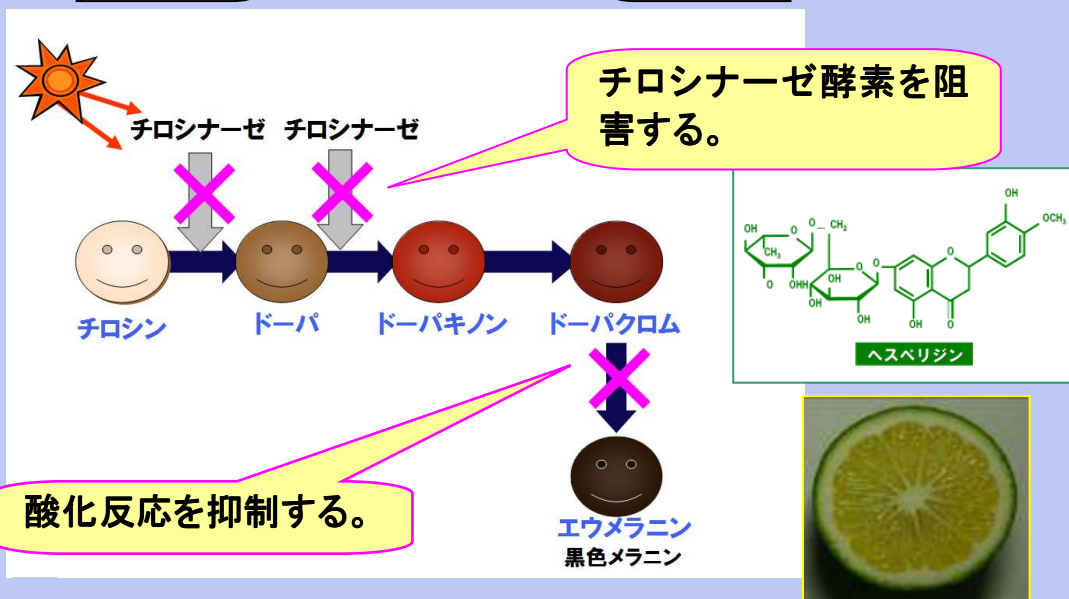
チロシナーゼ チロシナーゼ

チロシナーゼ酵素を阻害する。

チロシン ドーパ ドーパキノン ドーパクロム

OH OH OCH$_3$ O CH$_2$ OH CH$_3$ O OH OH OH O OH OH O OH OH O

ヘスペリジン

酸化反応を抑制する。

エウメラニン
黒色メラニン